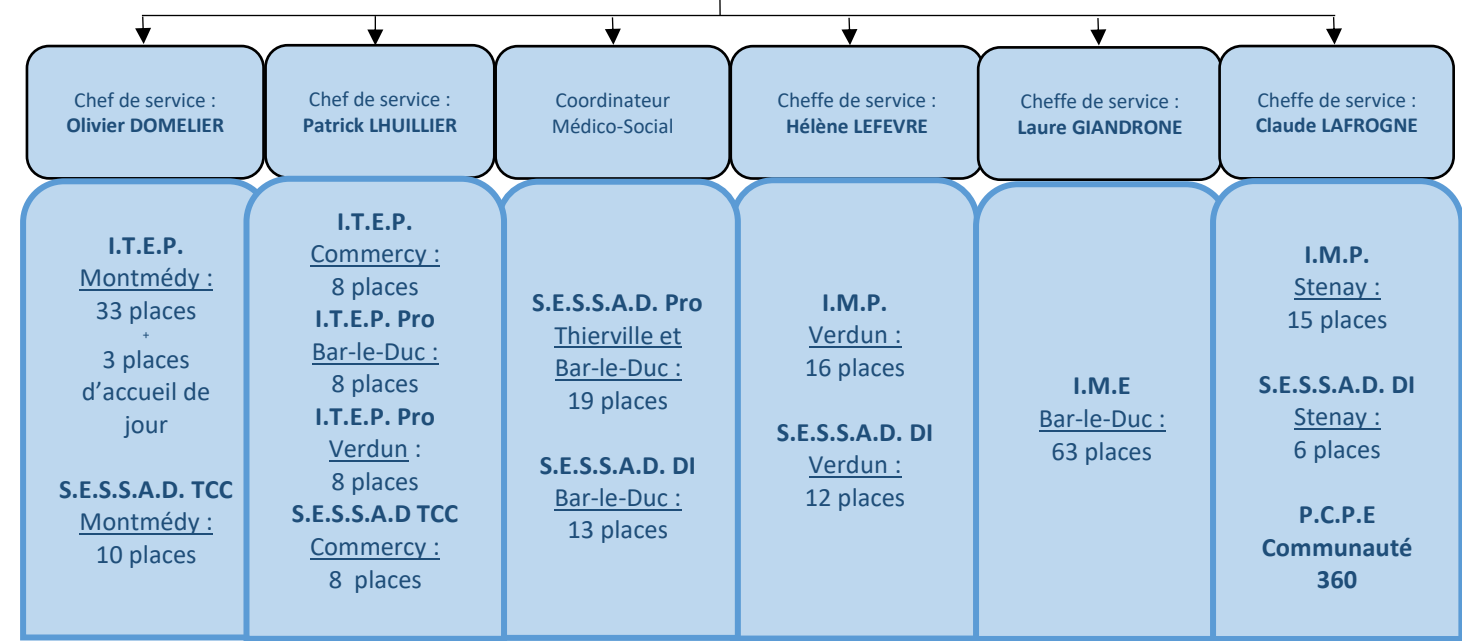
Chef de service :
**Olivier DOMELIER**

Chef de service :
**Patrick LHUILLIER**

Coordinateur
Médico-Social

Cheffe de service :
**Hélène LEFEVRE**

Cheffe de service :
**Laure GIANDRONE**

Cheffe de service :
**Claude LAFROGNE**

**I.T.E.P.**
Montmédy :
33 places
+
3 places d'accueil de jour

**S.E.S.S.A.D. TCC**
Montmédy :
10 places

**I.T.E.P.**
Commercy :
8 places
**I.T.E.P. Pro**
Bar-le-Duc :
8 places
**I.T.E.P. Pro**
Verdun :
8 places
**S.E.S.S.A.D TCC**
Commercy :
8 places

**S.E.S.S.A.D. Pro**
Thierville et Bar-le-Duc :
19 places

**S.E.S.S.A.D. DI**
Bar-le-Duc :
13 places

**I.M.P.**
Verdun :
16 places

**S.E.S.S.A.D. DI**
Verdun :
12 places

**I.M.E**
Bar-le-Duc :
63 places

**I.M.P.**
Stenay :
15 places

**S.E.S.S.A.D. DI**
Stenay :
6 places

**P.C.P.E**
**Communauté 360**